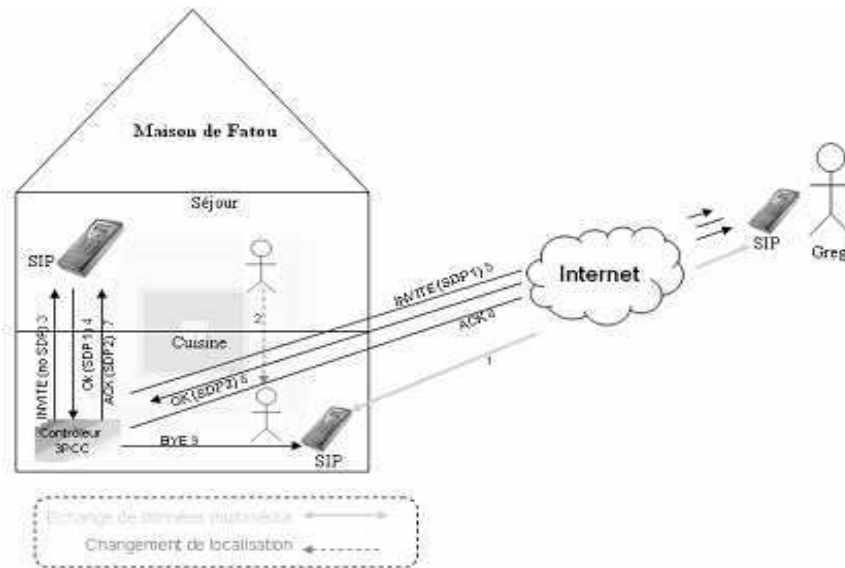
Maison de Fatou

Séjour

SIP

Cuisine

INVITE (no SDP) 3

OK (SDP 1) 4

ACK (SDP 2) 7

2

Contrôleur 3PCC

BYE 8

SIP

INVITE (SDP1) 5

OK (SDP3) 6

ACK 8

1

Internet

SIP

Greg

Echange de données multimédia

Changement de localisation